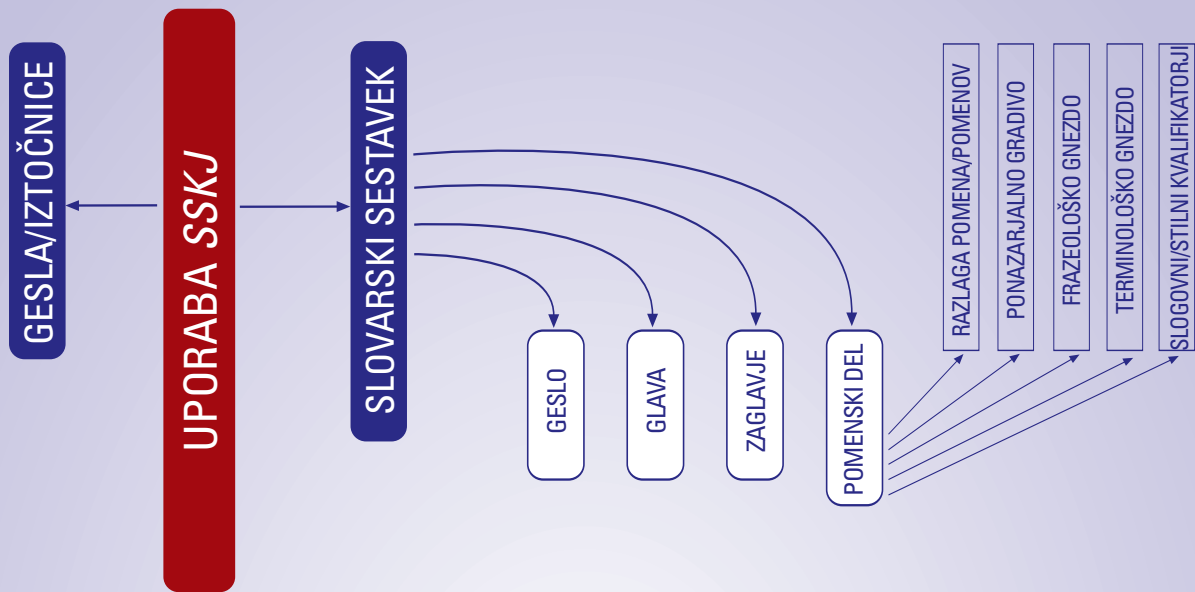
GESLA/IZTOČNICE

UPORABA SSKJ

SLOVARSKI SESTAVEK

GESLO

GLAVA

ZAGLAVJE

POMENSKI DEL

RAZLAGA POMENA/POMENOV

PONAZARJALNO GRADIVO

FRAZEOLOŠKO GNEZDO

TERMINOLOŠKO GNEZDO

SLOGOVNI/STILNI KVALIFIKATORJI